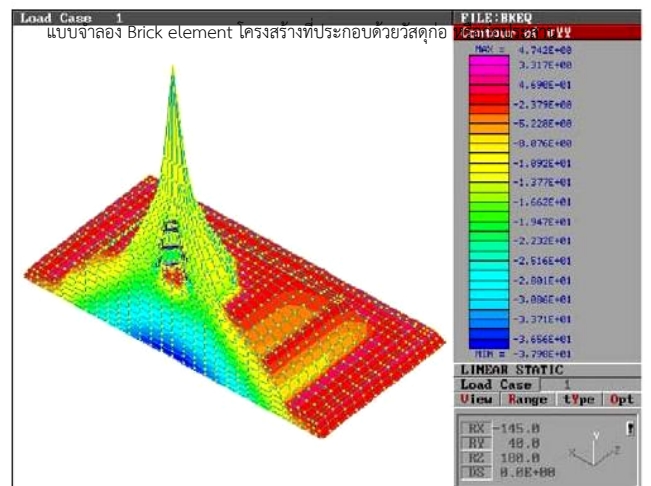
Load Case 1

แบบจำลอง Brick element โครงสร้างที่ประกอบด้วยวัสดุก่อ

FILE:BKEQ

Contour of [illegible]

MAX = 4.742E+00

3.317E+00

4.690E-01

-2.379E+00

-5.228E+00

-8.076E+00

-1.092E+01

-1.377E+01

-1.662E+01

-1.947E+01

-2.232E+01

-2.516E+01

-2.801E+01

-3.086E+01

-3.371E+01

-3.656E+01

MIN = -3.790E+01

LINEAR STATIC

Load Case 1

View Range tYpe Opt

RX -145.0

RY 40.0

RZ 180.0

DS 0.0E+00

Y

X

Z